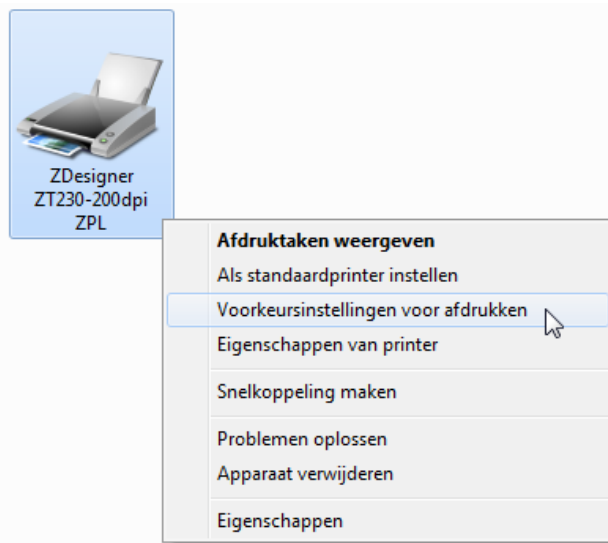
ZDesigner ZT230-200dpi ZPL

Afdruktaken weergeven
Als standaardprinter instellen
Voorkeursinstellingen voor afdrukken
Eigenschappen van printer

Snelkoppeling maken

Problemen oplossen
Apparaat verwijderen

Eigenschappen